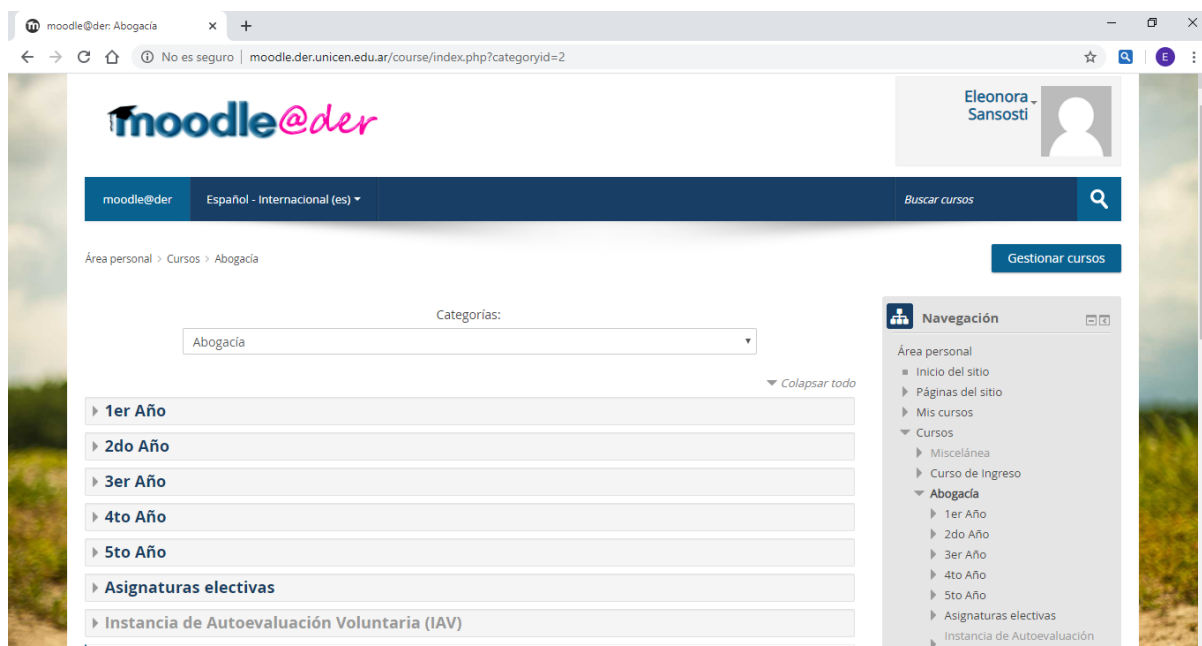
moodle@der: Abogacía

No es seguro | moodle.der.unicen.edu.ar/course/index.php?categoryid=2

moodle@der

Eleonora Sansosti

moodle@der
Español - Internacional (es)
Buscar cursos

Área personal > Cursos > Abogacía

Gestionar cursos

Categorías:
Abogacía

Colapsar todo

1er Año
2do Año
3er Año
4to Año
5to Año
Asignaturas electivas
Instancia de Autoevaluación Voluntaria (IAV)

Navegación

Área personal
Inicio del sitio
Páginas del sitio
Mis cursos
Cursos
Miscelánea
Curso de Ingreso
Abogacía
1er Año
2do Año
3er Año
4to Año
5to Año
Asignaturas electivas
Instancia de Autoevaluación